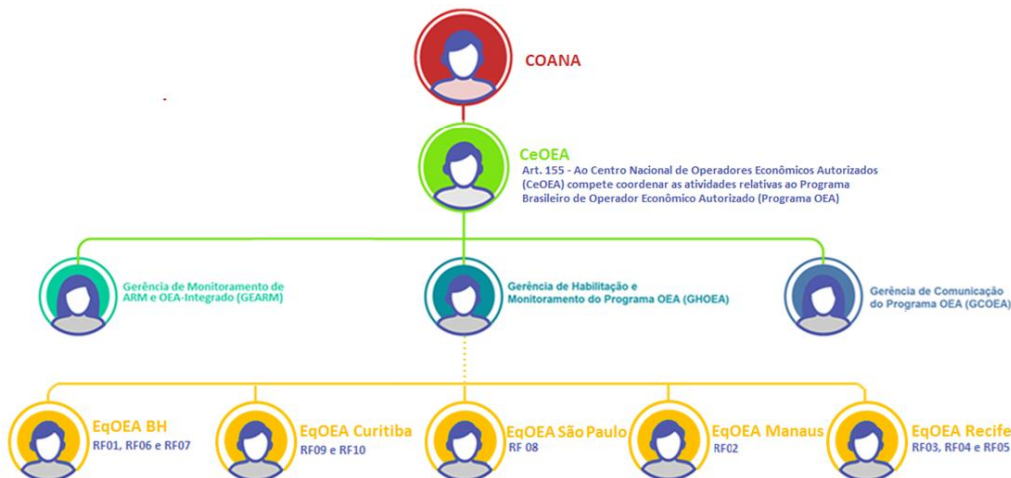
COANA

CeOEA
Art. 155 - Ao Centro Nacional de Operadores Econômicos Autorizados (CeOEA) compete coordenar as atividades relativas ao Programa Brasileiro de Operador Econômico Autorizado (Programa OEA)

Gerência de Monitoramento de ARM e OEA-Integrado (GEARM)

Gerência de Habilitação e Monitoramento do Programa OEA (GHOEA)

Gerência de Comunicação do Programa OEA (GCOEA)

EqOEA BH
RF01, RF06 e RF07

EqOEA Curitiba
RF09 e RF10

EqOEA São Paulo
RF 08

EqOEA Manaus
RF02

EqOEA Recife
RF03, RF04 e RF05